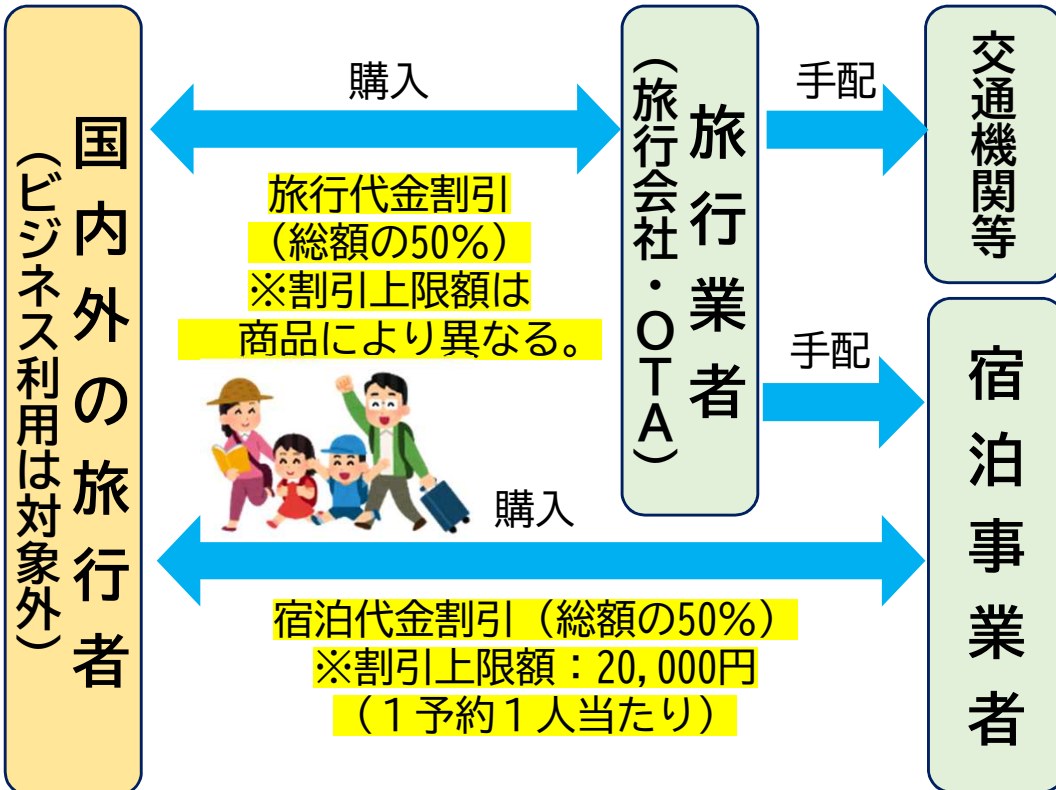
国内外の旅行者

（ビジネス利用は対象外）

購入

旅行代金割引
（総額の50%）
※割引上限額は
商品により異なる。

旅行業者

（旅行会社・OTA）

手配

交通機関等

手配

宿泊事業者

購入

宿泊代金割引（総額の50%）
※割引上限額：20,000円
（１予約１人当たり）